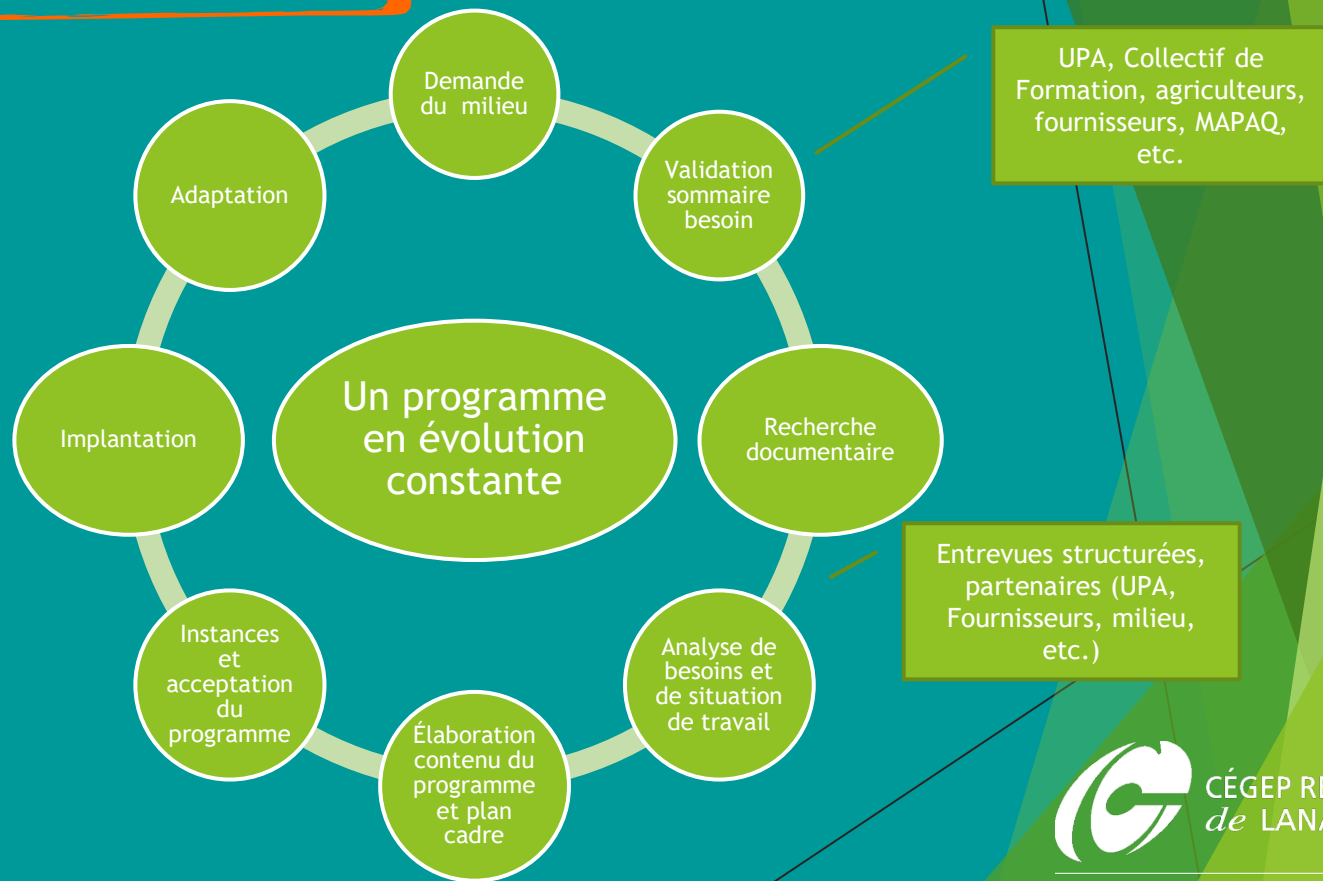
Demande du milieu

Validation sommaire besoin

UPA, Collectif de Formation, agriculteurs, fournisseurs, MAPAQ, etc.

Recherche documentaire

Entrevues structurées, partenaires (UPA, Fournisseurs, milieu, etc.)

Analyse de besoins et de situation de travail

Élaboration contenu du programme et plan cadre

Instances et acceptation du programme

Implantation

Adaptation

Un programme en évolution constante

CÉGEP R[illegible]
de LANA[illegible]